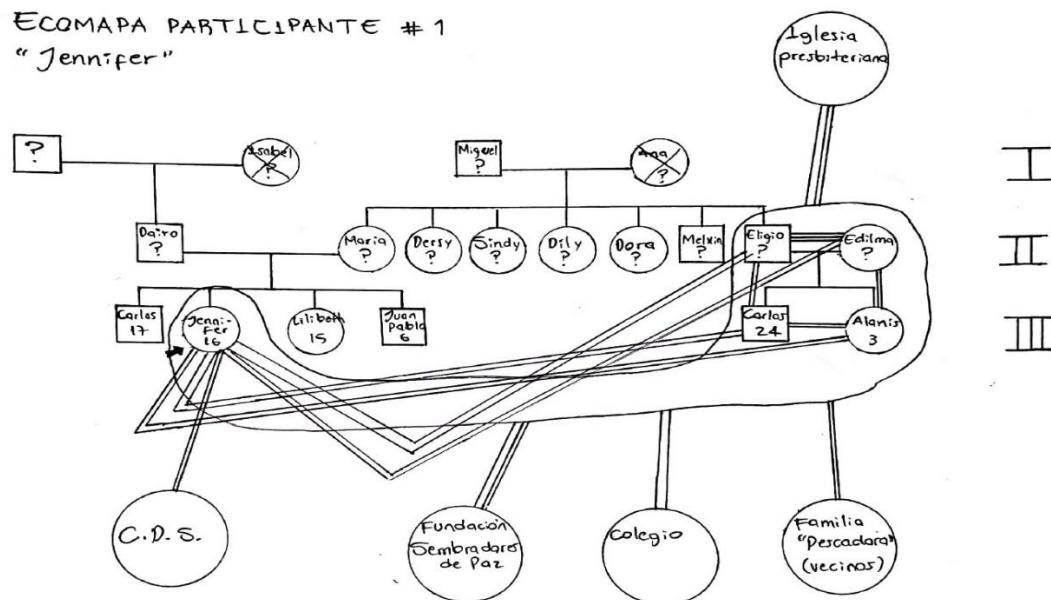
ECOMAPA PARTICIPANTE #1
"Jennifer"

Iglesia presbiteriana

I
II
III

?
Isabel ?
Miguel ?
Ana ?

Dairo ?
Maria ?
Dersy ?
Sindy ?
Dily ?
Dora ?
Melvin ?
Eligio ?
Edilma ?

Carlos 17
Jennifer 16
Lilibeth 15
Juan Pablo 6
Carlos 24
Alanis 3

C.D.S.
Fundación Sembradores de Paz
Colegio
Familia "Pescadora" (vecinos)